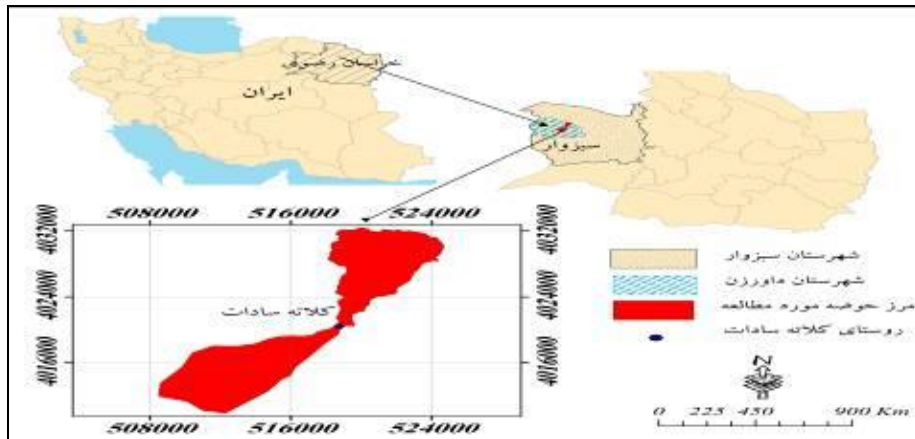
خراسان رضوی

ایران

سبزوار

508000 516000 524000

4032000

4024000

4016000

کلاته سادات

4032000

4024000

4016000

508000 516000 524000

شهرستان سبزوار

شهرستان داورزن

مرز حوضه مورد مطالعه

روستای کلاته سادات

N

0 225 450 900 Km